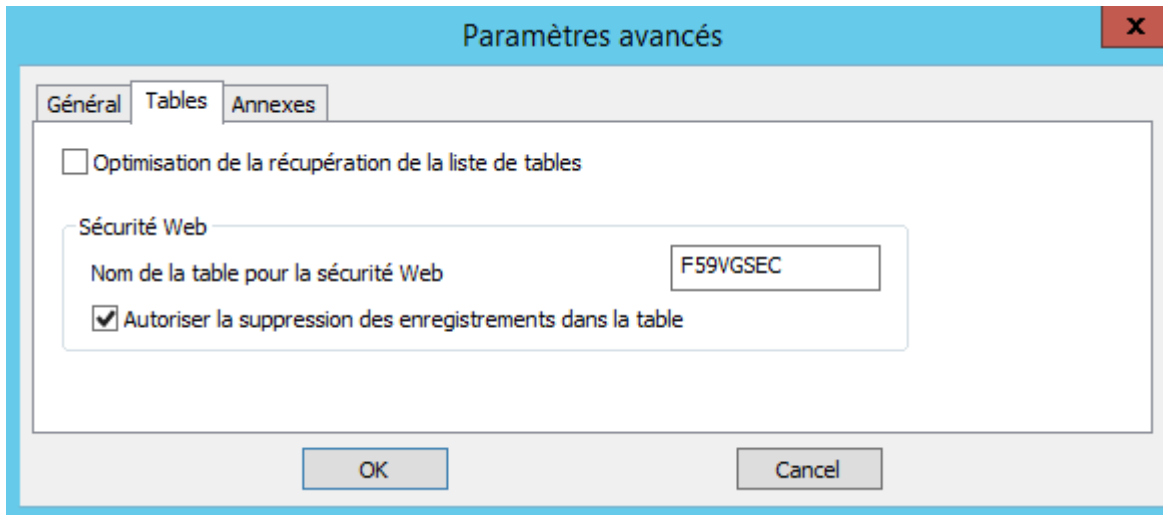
Paramètres avancés

x

Général | Tables | Annexes

Optimisation de la récupération de la liste de tables

Sécurité Web

Nom de la table pour la sécurité Web F59VGSEC

Autoriser la suppression des enregistrements dans la table

OK Cancel